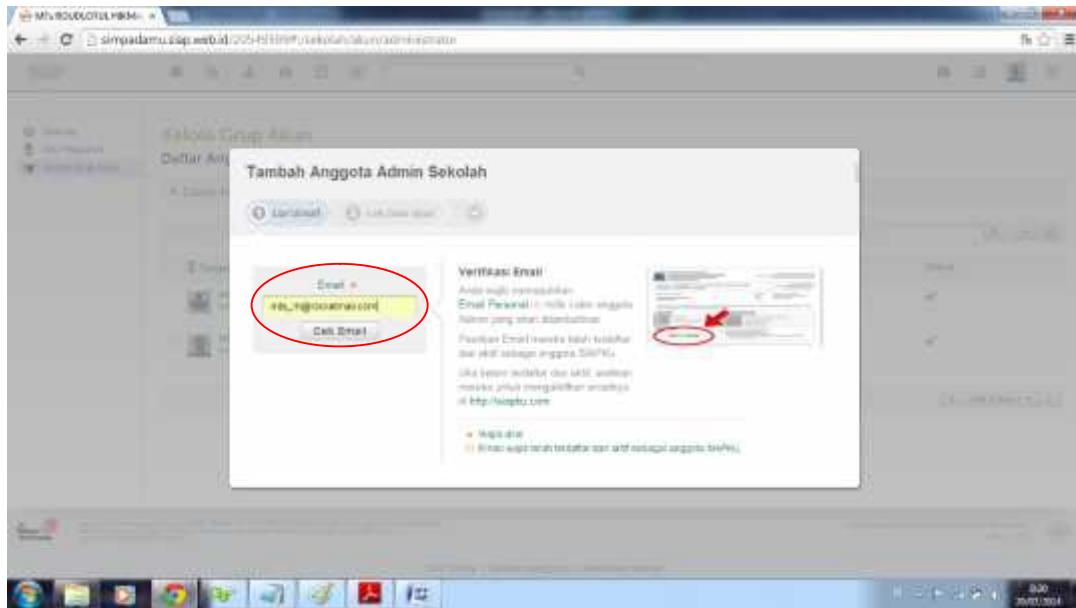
MTs ROUDLOTUL HIKMA ×

simpadamu.siap.web.id/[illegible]/sekolah/akun/administrator

Sekolah Grup Akun

Daftar Ang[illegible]

Tambah Anggota Admin Sekolah

Cek Email

Email *

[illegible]@rocketmail.com

Cek Email

Verifikasi Email

Anda wajib memasukkan Email Personal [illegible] calon anggota Admin yang akan ditambahkan.

Pastikan Email tersebut telah terdaftar dan aktif sebagai anggota SIAPKu.

Jika belum terdaftar dan aktif, arahkan mereka untuk mengaktifkan akunnya di http://siapku.com

* Wajib diisi

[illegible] Email wajib telah terdaftar dan aktif sebagai anggota SIAPKu.